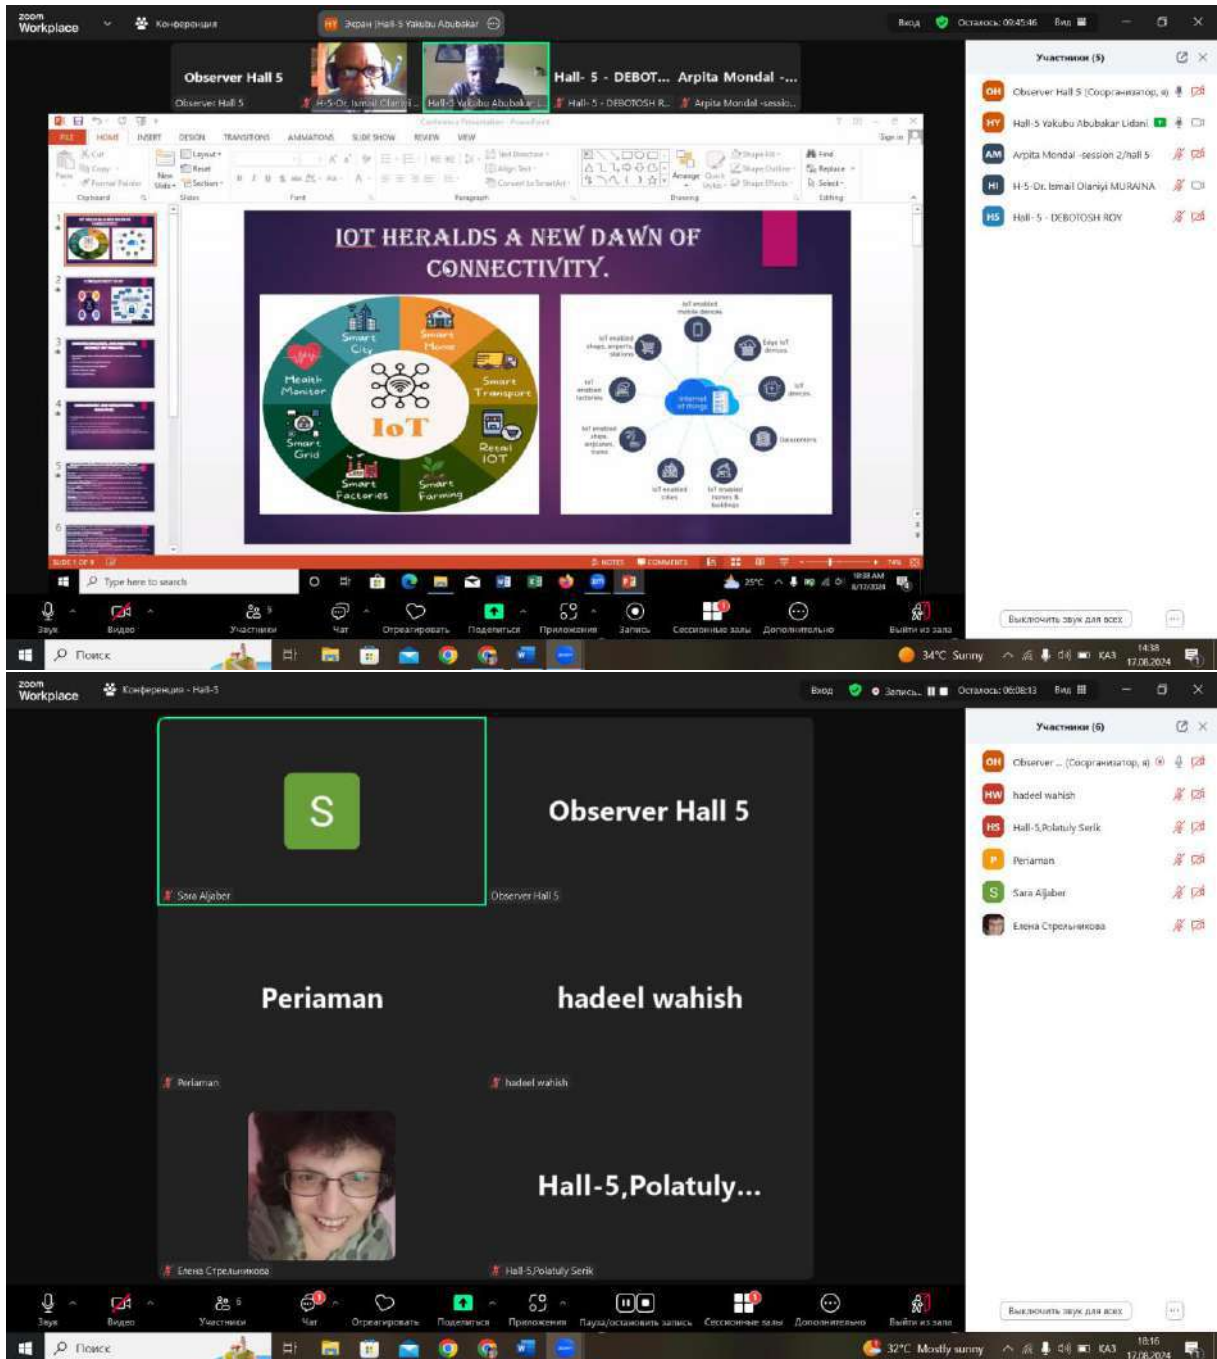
zoom Workplace Конференция Экран Hall-5 Yakubu Abubakar

Вход Осталось: 00:45:46 Вид

Observer Hall 5

Observer Hall 5

H-5-Dr. Ismail Olani...

Hall-5 Yakubu Abubakar L...

Hall- 5 - DEBOT...

Hall- 5 - DEBOTOSH R...

Arpita Mondal -...

Arpita Mondal -sessio...

Участники (5)

Observer Hall 5 (Соорганизатор, я)

Hall-5 Yakubu Abubakar Lidani

Arpita Mondal -session 2/hall 5

H-5-Dr. Ismail Olaniyi MURAINA

Hall - 5 - DEBOTOSH ROY

FILE HOME INSERT DESIGN TRANSITIONS ANIMATIONS SLIDE SHOW REVIEW VIEW

IOT HERALDS A NEW DAWN OF CONNECTIVITY.

Smart City

Smart Home

Health Monitor

Smart Transport

IoT

Smart Grid

Retail IOT

Smart Factories

Smart Farming

IoT enabled mobile devices

Edge IoT devices

IoT devices

Datacenters

Internet of things

IoT enabled cities

IoT enabled homes & buildings

IoT enabled shops, airplanes, trains

IoT enabled factories

IoT enabled shops, airports, stations

Type here to search

25°C

10:38 AM 8/17/2024

Выключить звук для всех

Звук Видео Участники Чат Отреагировать Поделиться Приложения Запись Сессионные залы Дополнительно Выйти из зала

Поиск

34°C Sunny

КАЗ 14:38 17.08.2024

zoom Workplace Конференция - Hall-5

Вход Запись... Осталось: 00:08:13 Вид

S

Sara Aljaber

Observer Hall 5

Observer Hall 5

Periaman

hadeel wahish

Periaman

hadeel wahish

Hall-5,Polatuly...

Елена Стрельникова

Hall-5,Polatuly Serik

Участники (6)

Observer ... (Соорганизатор, я)

hadeel wahish

Hall-5,Polatuly Serik

Periaman

Sara Aljaber

Елена Стрельникова

Выключить звук для всех

Звук Видео Участники Чат Отреагировать Поделиться Приложения Пауза/остановить запись Сессионные залы Дополнительно Выйти из зала

Поиск

32°C Mostly sunny

КАЗ 18:16 17.08.2024